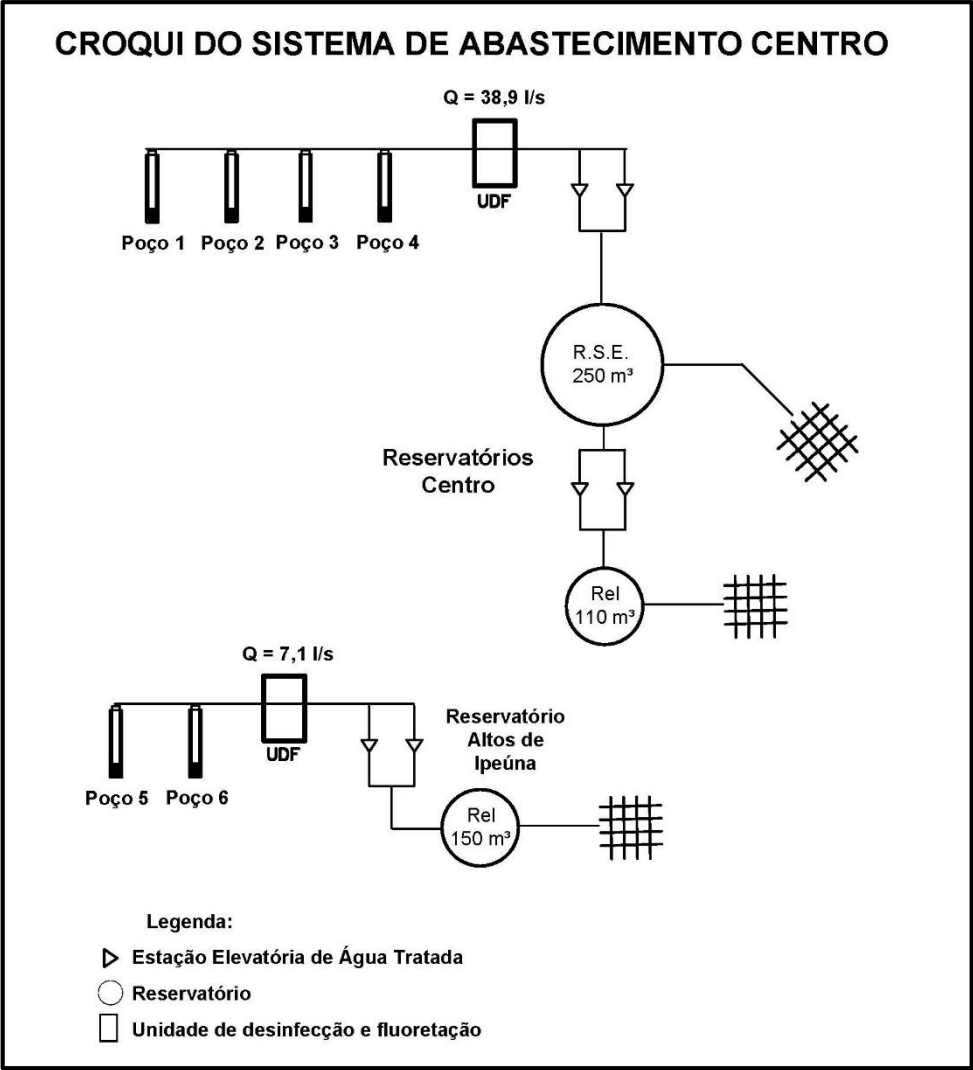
CROQUI DO SISTEMA DE ABASTECIMENTO CENTRO

Q = 38,9 l/s

UDF

Poço 1 Poço 2 Poço 3 Poço 4

R.S.E.
250 m³

Reservatórios
Centro

Rel
110 m³

Q = 7,1 l/s

UDF

Poço 5 Poço 6

Reservatório
Altos de
Ipeúna

Rel
150 m³

Legenda:

Estação Elevatória de Água Tratada

Reservatório

Unidade de desinfecção e fluoretação